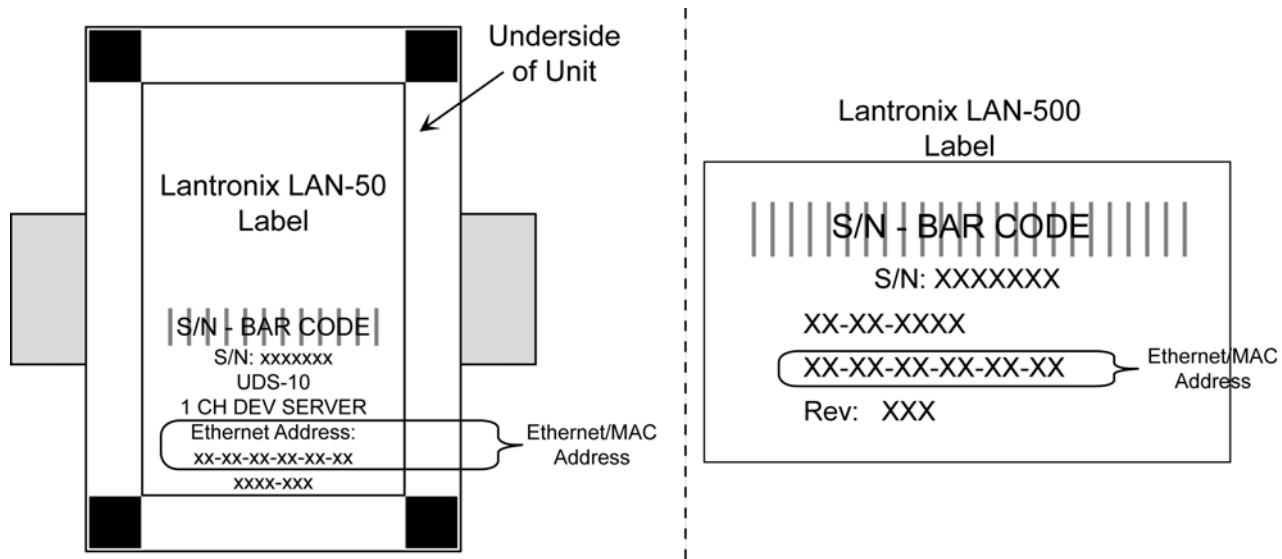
Underside of Unit

Lantronix LAN-50 Label

S/N - BAR CODE
S/N: xxxxxxx
UDS-10
1 CH DEV SERVER
Ethernet Address:
xx-xx-xx-xx-xx-xx
xxxx-xxx

Ethernet/MAC Address

Lantronix LAN-500 Label

S/N - BAR CODE
S/N: XXXXXXX
XX-XX-XXXX
XX-XX-XX-XX-XX-XX
Rev: XXX

Ethernet/MAC Address